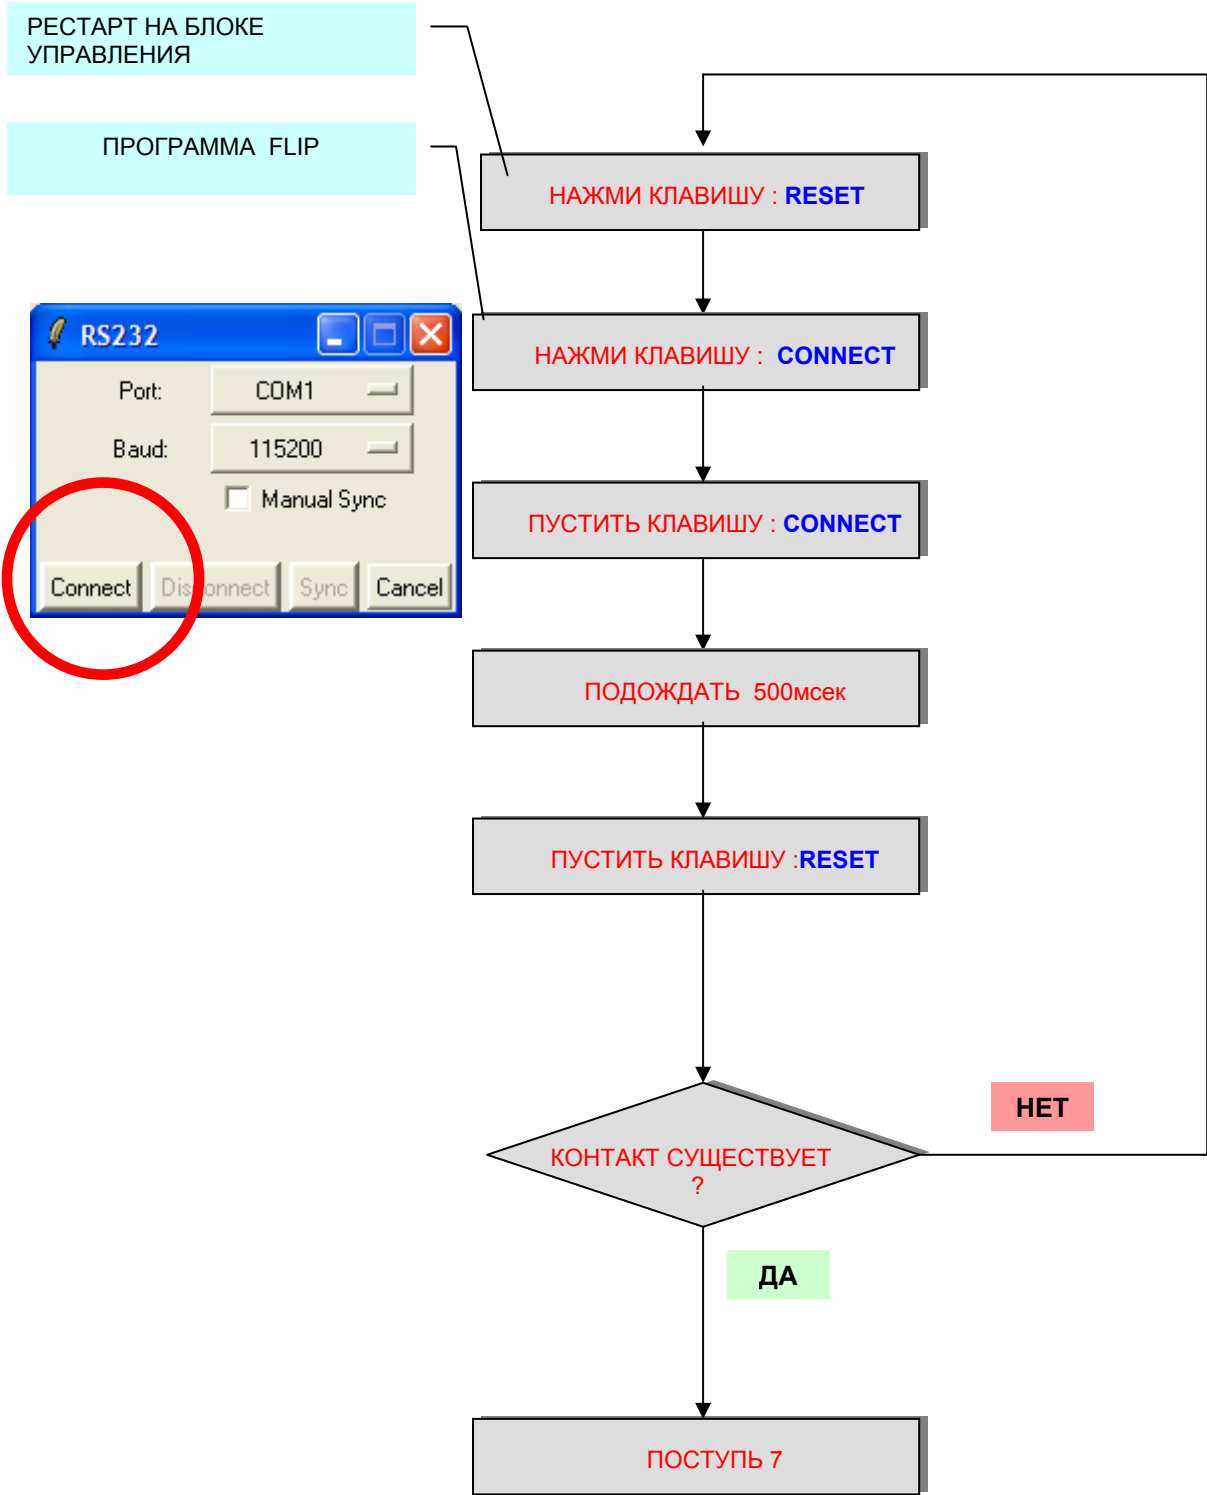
РЕСТАРТ НА БЛОКЕ УПРАВЛЕНИЯ

ПРОГРАММА FLIP

RS232

Port: COM1

Baud: 115200

Manual Sync

Connect Disconnect Sync Cancel

НАЖМИ КЛАВИШУ : RESET

НАЖМИ КЛАВИШУ : CONNECT

ПУСТИТЬ КЛАВИШУ : CONNECT

ПОДОЖДАТЬ 500мсек

ПУСТИТЬ КЛАВИШУ :RESET

КОНТАКТ СУЩЕСТВУЕТ ?

НЕТ

ДА

ПОСТУПЬ 7